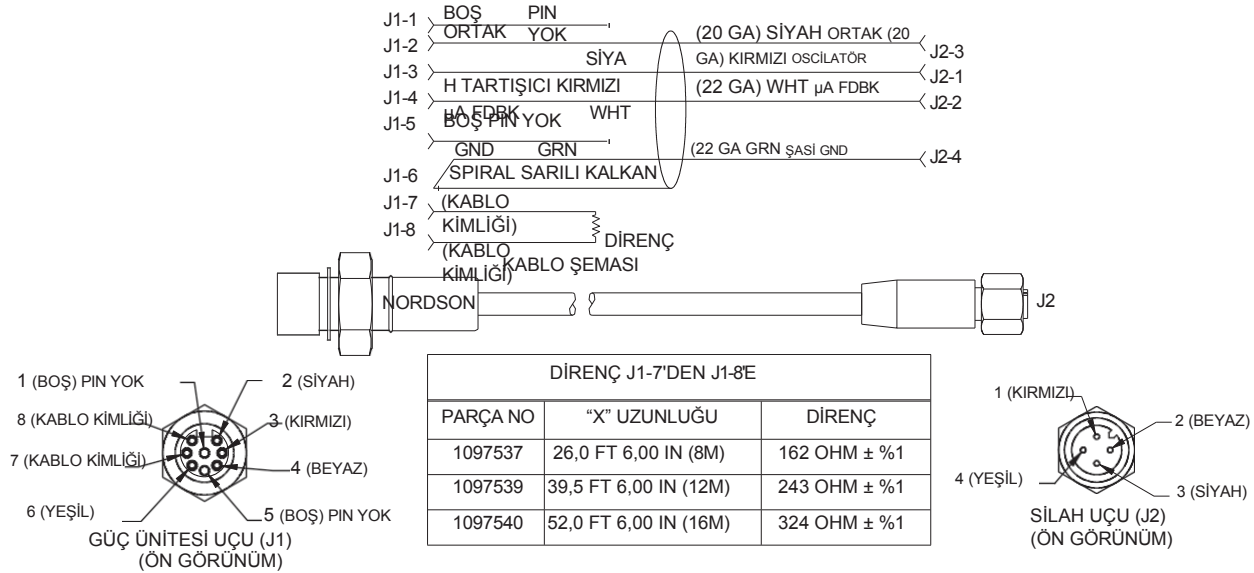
J1-1 BOŞ PIN
J1-2 ORTAK YOK
(20 GA) SİYAH ORTAK (20
J2-3
SİYA
GA) KIRMIZI OSCİLATÖR
J1-3 H TARTIŞICI KIRMIZI
J2-1
J1-4 (22 GA) WHT µA FDBK
J2-2
µA FDBK WHT
J1-5 BOŞ PIN YOK
GND GRN
(22 GA GRN ŞASİ GND
J2-4
J1-6 SPIRAL SARILI KALKAN
J1-7 (KABLO KİMLİĞİ)
J1-8 (KABLO KİMLİĞİ)
DİRENÇ
KABLO ŞEMASI
NORDSON
J2

1 (BOŞ) PIN YOK
2 (SİYAH)
8 (KABLO KİMLİĞİ)
3 (KIRMIZI)
7 (KABLO KİMLİĞİ)
4 (BEYAZ)
6 (YEŞİL)
5 (BOŞ) PIN YOK
GÜÇ ÜNİTESİ UCU (J1)
(ÖN GÖRÜNÜM)

| DİRENÇ J1-7'DEN J1-8'E | | |
|---|---|---|
| PARÇA NO | "X" UZUNLUĞU | DİRENÇ |
| 1097537 | 26,0 FT 6,00 IN (8M) | 162 OHM ± %1 |
| 1097539 | 39,5 FT 6,00 IN (12M) | 243 OHM ± %1 |
| 1097540 | 52,0 FT 6,00 IN (16M) | 324 OHM ± %1 |

1 (KIRMIZI)
2 (BEYAZ)
4 (YEŞİL)
3 (SİYAH)
SİLAH UÇU (J2)
(ÖN GÖRÜNÜM)